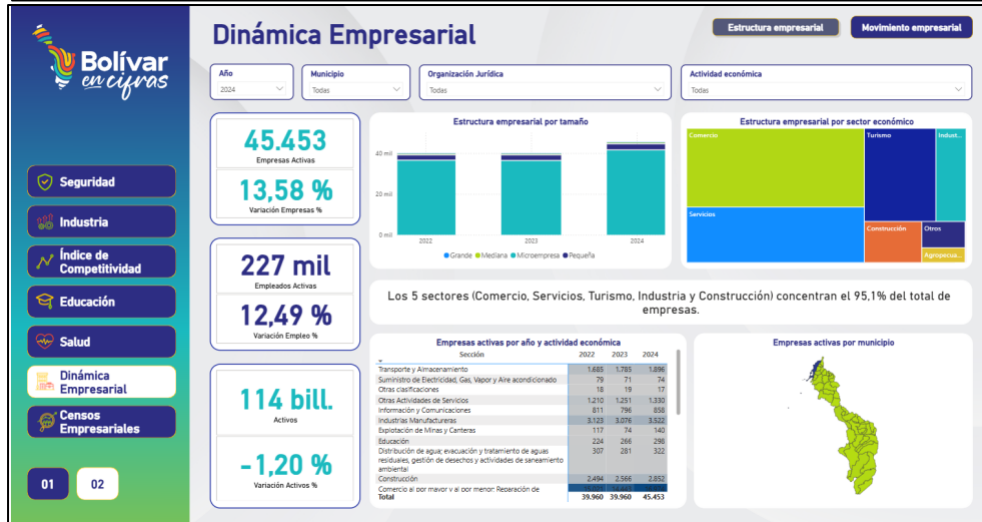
Bolívar en cifras

Seguridad
Industria
Índice de Competitividad
Educación
Salud
Dinámica Empresarial
Censos Empresariales

01
02

Dinámica Empresarial

Estructura empresarial
Movimiento empresarial

Año
2024

Municipio
Todas

Organización Jurídica
Todas

Actividad económica
Todas

45.453
Empresas Activas
13,58 %
Variación Empresas %

227 mil
Empleados Activos
12,49 %
Variación Empleo %

114 bill.
Activos
-1,20 %
Variación Activos %

Estructura empresarial por tamaño
40 mil
20 mil
0 mil
2022
2023
2024
Grande Mediana Microempresa Pequeña

Estructura empresarial por sector económico
Comercio
Turismo
Indust...
Servicios
Construcción
Otros
Agropecua...

Los 5 sectores (Comercio, Servicios, Turismo, Industria y Construcción) concentran el 95,1% del total de empresas.

Empresas activas por año y actividad económica

| Sección | 2022 | 2023 | 2024 |
|---|---|---|---|
| Transporte y Almacenamiento | 1.685 | 1.785 | 1.896 |
| Suministro de Electricidad, Gas, Vapor y Aire acondicionado | 79 | 71 | 74 |
| Otras clasificaciones | 18 | 19 | 17 |
| Otras Actividades de Servicios | 1.210 | 1.251 | 1.330 |
| Información y Comunicaciones | 811 | 796 | 858 |
| Industrias Manufactureras | 3.123 | 3.076 | 3.522 |
| Explotación de Minas y Canteras | 117 | 74 | 140 |
| Educación | 224 | 266 | 296 |
| Distribución de agua; evacuación y tratamiento de aguas residuales, gestión de desechos y actividades de saneamiento ambiental | 307 | 281 | 322 |
| Construcción | 2.494 | 2.566 | 2.852 |
| Comercio al por mayor y al por menor; Reparación de | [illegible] | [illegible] | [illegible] |
| Total | 39.960 | 39.960 | 45.453 |

Empresas activas por municipio